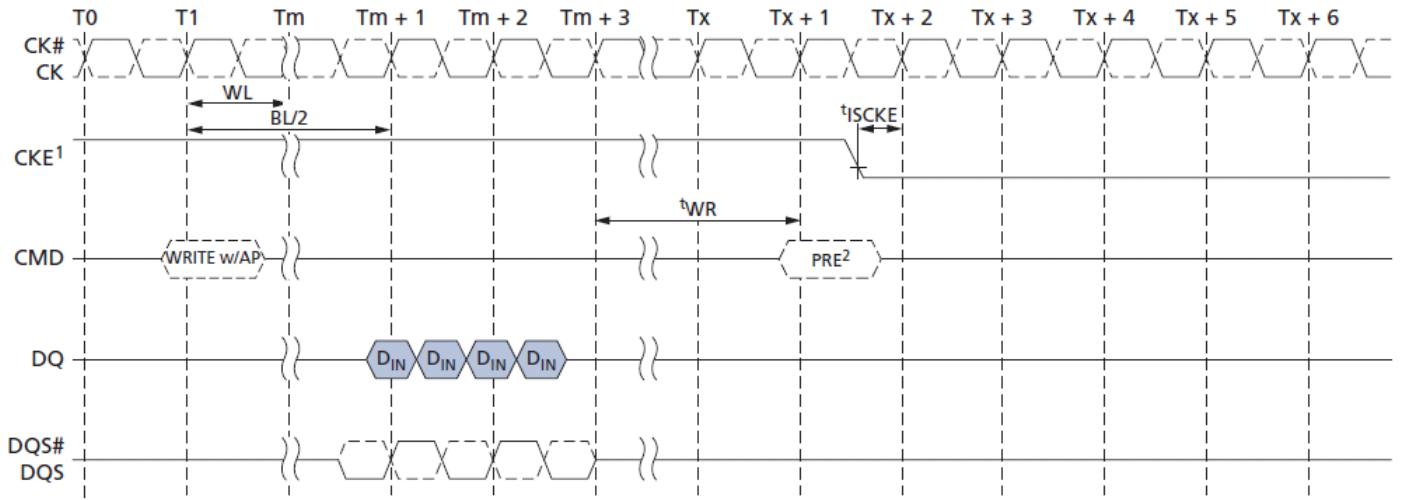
T0 T1 Tm Tm + 1 Tm + 2 Tm + 3 Tx Tx + 1 Tx + 2 Tx + 3 Tx + 4 Tx + 5 Tx + 6

CK#
CK

WL
BL/2
$^{t}$ISCKE

CKE$^{1}$

$^{t}$WR

CMD
WRITE w/AP
PRE$^{2}$

DQ
$D_{IN}$ $D_{IN}$ $D_{IN}$ $D_{IN}$

DQS#
DQS